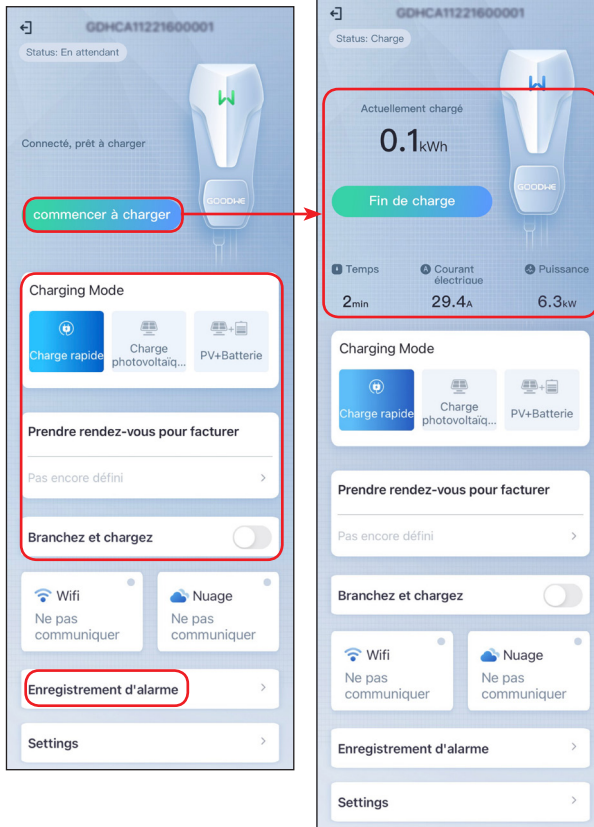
GDHCA11221600001

Status: En attendant

GOODWE

Connecté, prêt à charger

commencer à charger

Charging Mode

Charge rapide

Charge photovoltaïq...

PV+Batterie

Prendre rendez-vous pour facturer

Pas encore défini

Branchez et chargez

Wifi

Ne pas communiquer

Nuage

Ne pas communiquer

Enregistrement d'alarme

Settings

GDHCA11221600001

Status: Charge

Actuellement chargé

0.1kWh

GOODWE

Fin de charge

Temps

2min

Courant électrique

29.4A

Puissance

6.3kW

Charging Mode

Charge rapide

Charge photovoltaïq...

PV+Batterie

Prendre rendez-vous pour facturer

Pas encore défini

Branchez et chargez

Wifi

Ne pas communiquer

Nuage

Ne pas communiquer

Enregistrement d'alarme

Settings